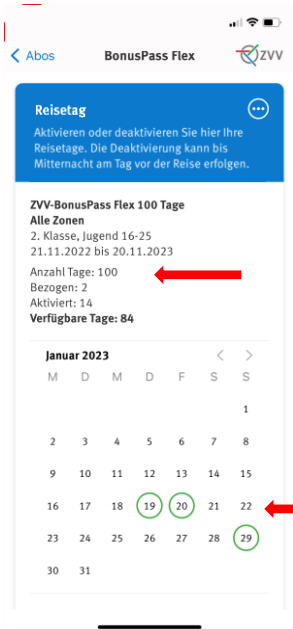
Abos

BonusPass Flex

ZVV

Reisetag

Aktivieren oder deaktivieren Sie hier Ihre Reisetage. Die Deaktivierung kann bis Mitternacht am Tag vor der Reise erfolgen.

ZVV-BonusPass Flex 100 Tage
Alle Zonen
2. Klasse, Jugend 16-25
21.11.2022 bis 20.11.2023

Anzahl Tage: 100
Bezogen: 2
Aktiviert: 14
Verfügbare Tage: 84

Januar 2023

| M | D | M | D | F | S | S |
|---|---|---|---|---|---|---|
| | | | | | | 1 |
| 2 | 3 | 4 | 5 | 6 | 7 | 8 |
| 9 | 10 | 11 | 12 | 13 | 14 | 15 |
| 16 | 17 | 18 | 19 | 20 | 21 | 22 |
| 23 | 24 | 25 | 26 | 27 | 28 | 29 |
| 30 | 31 | | | | | |